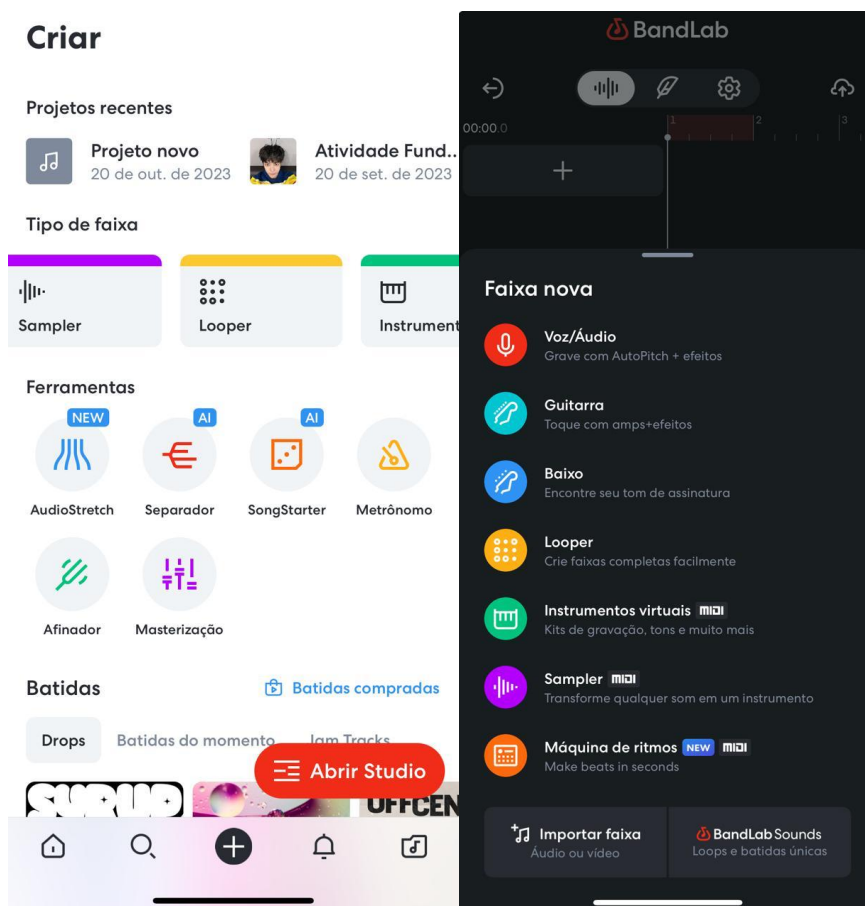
Criar

Projetos recentes

Projeto novo
20 de out. de 2023

Atividade Fund...
20 de set. de 2023

Tipo de faixa

Sampler

Looper

Instrument

Ferramentas

NEW
AudioStretch

AI
Separador

AI
SongStarter

Metrônomo

Afinador

Masterização

Batidas

Batidas compradas

Drops

Batidas do momento

Jam Tracks

Abrir Studio

BandLab

00:00.0

1

2

3

+

Faixa nova

Voz/Áudio
Grave com AutoPitch + efeitos

Guitarra
Toque com amps+efeitos

Baixo
Encontre seu tom de assinatura

Looper
Crie faixas completas facilmente

Instrumentos virtuais MIDI
Kits de gravação, tons e muito mais

Sampler MIDI
Transforme qualquer som em um instrumento

Máquina de ritmos NEW MIDI
Make beats in seconds

Importar faixa
Áudio ou vídeo

BandLab Sounds
Loops e batidas únicas